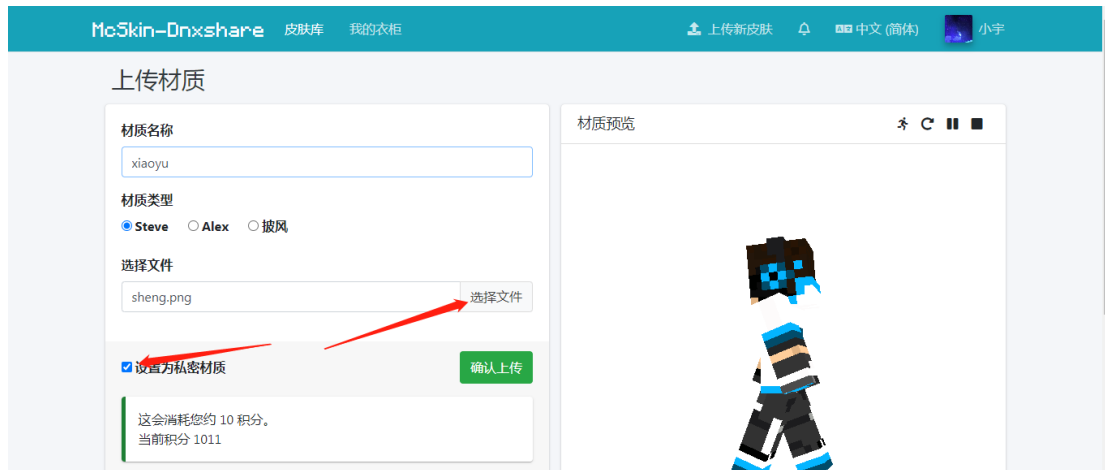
McSkin-Dnxshare 皮肤库 我的衣柜 上传新皮肤 中文 (简体) 小宇

上传材质

材质名称

xiaoyu

材质类型

Steve Alex 披风

选择文件

sheng.png 选择文件

设置为私密材质

确认上传

这会消耗您约 10 积分。
当前积分 1011

材质预览